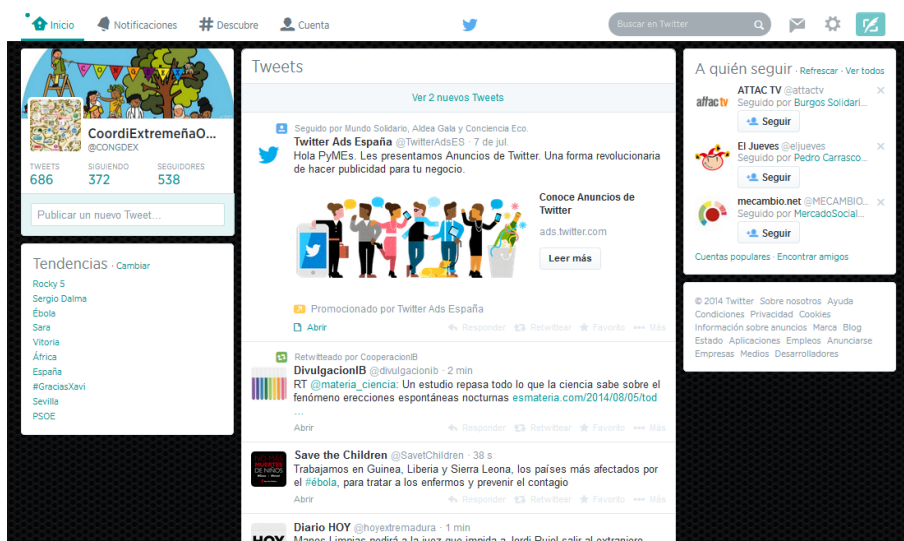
Inicio Notificaciones # Descubre Cuenta

Buscar en Twitter

CoordiExtremeñaO...
@CONGDEX

TWEETS 686 SIGUIENDO 372 SEGUIDORES 538

Publicar un nuevo Tweet...

Tendencias · Cambiar

Rocky 5
Sergio Dalma
Ébola
Sara
Vitoria
África
España
#GraciasXavi
Sevilla
PSOE

Tweets

Ver 2 nuevos Tweets

Seguido por Mundo Solidario, Aldea Gala y Conciencia Eco.
Twitter Ads España @TwitterAdsES · 7 de jul.
Hola PyMEs. Les presentamos Anuncios de Twitter. Una forma revolucionaria de hacer publicidad para tu negocio.

Conoce Anuncios de Twitter
ads.twitter.com
Leer más

Promocionado por Twitter Ads España
Abrir
Responder Retwittear Favorito Más

Retwitteado por CooperacionIB
DivulgacionIB @divulgacionib · 2 min
RT @materia_ciencia: Un estudio repasa todo lo que la ciencia sabe sobre el fenómeno erecciones espontáneas nocturnas esmateria.com/2014/08/05/tod ...
Abrir
Responder Retwittear Favorito Más

Save the Children @SavetChildren · 38 s
Trabajamos en Guinea, Liberia y Sierra Leona, los países más afectados por el #ébola, para tratar a los enfermos y prevenir el contagio
Abrir
Responder Retwittear Favorito Más

Diario HOY @hoyextremadura · 1 min
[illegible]

A quién seguir · Refrescar · Ver todos

ATTAC TV @attactv
Seguido por Burgos Solidari...
Seguir

El Jueves @eljueves
Seguido por Pedro Carrasco...
Seguir

mecambio.net @MECAMBIO...
Seguido por MercadoSocial...
Seguir

Cuentas populares · Encontrar amigos

© 2014 Twitter Sobre nosotros Ayuda Condiciones Privacidad Cookies Información sobre anuncios Marca Blog Estado Aplicaciones Empleos Anunciarse Empresas Medios Desarrolladores